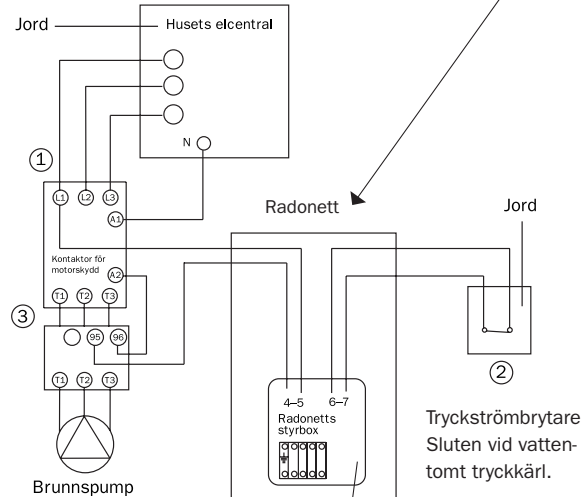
Jord

Husets elcentral

N

①

L1 L2 L3

A1

Kontaktor för motorskydd

A2

T1 T2 T3

③

95 96

T1 T2 T3

Brunnspump

Radonett

Jord

4–5 6–7

Radonetts styrbox

②

Tryckströmbrytare Sluten vid vattentomt tryckkärl.